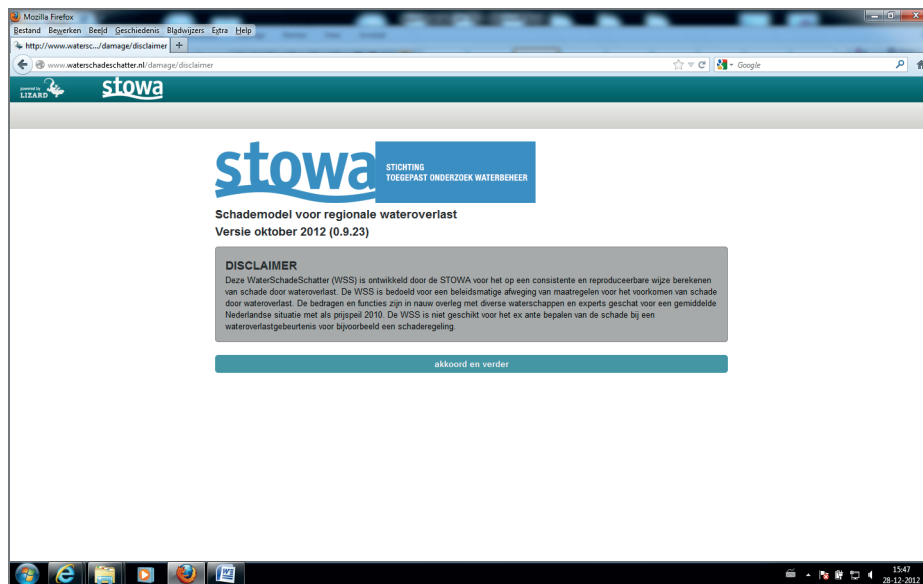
Mozilla Firefox
Bestand Bewerken Beeld Geschiedenis Bladwijzers Extra Help
http://www.watersc.../damage/disclaimer +
www.waterschadeschatter.nl/damage/disclaimer
Google
powered by LIZARD stowa

stowa STICHTING TOEGEPAST ONDERZOEK WATERBEHEER

Schademodel voor regionale wateroverlast
Versie oktober 2012 (0.9.23)

DISCLAIMER
Deze WaterSchadeSchatter (WSS) is ontwikkeld door de STOWA voor het op een consistente en reproduceerbare wijze berekenen van schade door wateroverlast. De WSS is bedoeld voor een beleidsmatige afweging van maatregelen voor het voorkomen van schade door wateroverlast. De bedragen en functies zijn in nauw overleg met diverse waterschappen en experts geschat voor een gemiddelde Nederlandse situatie met als prijspeil 2010. De WSS is niet geschikt voor het ex ante bepalen van de schade bij een wateroverlastgebeurtenis voor bijvoorbeeld een schaderegeling.

akkoord en verder

15:47
28-12-2012